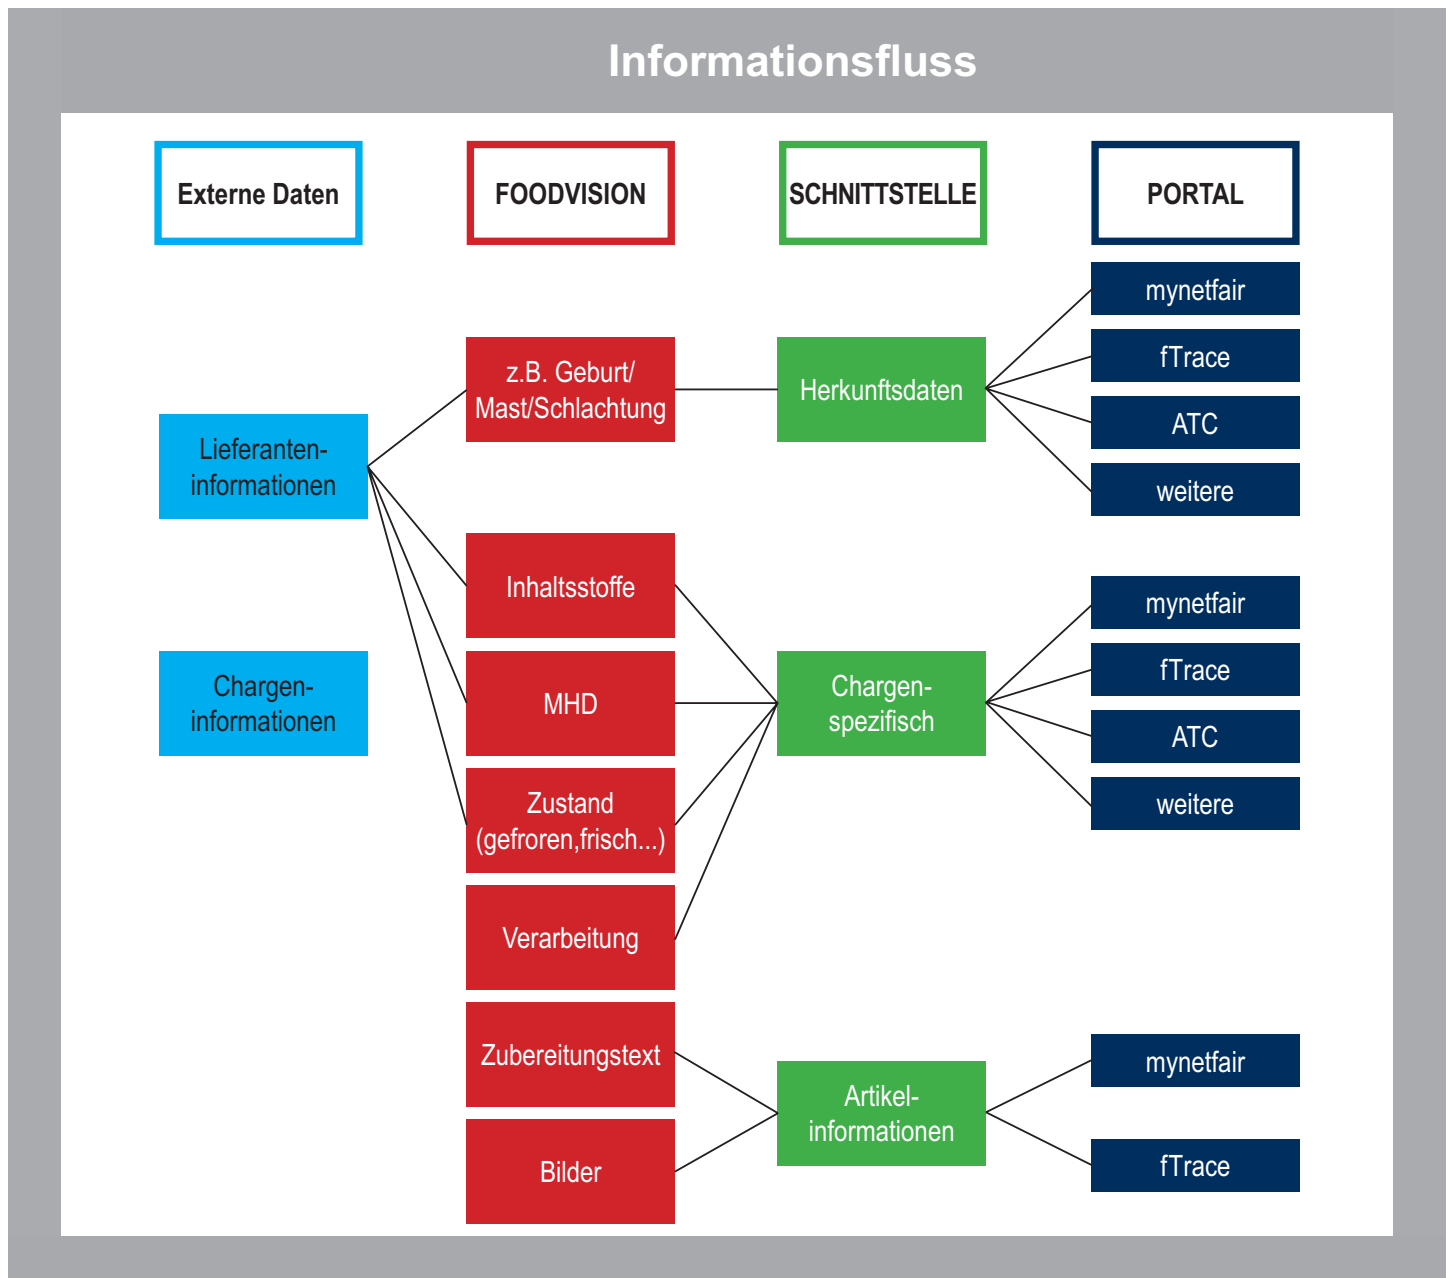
Informationsfluss

Externe Daten

FOODVISION

SCHNITTSTELLE

PORTAL

Lieferanten-informationen

Chargen-informationen

z.B. Geburt/ Mast/Schlachtung

Inhaltsstoffe

MHD

Zustand (gefroren,frisch...)

Verarbeitung

Zubereitungstext

Bilder

Herkunftsdaten

Chargen-spezifisch

Artikel-informationen

mynetfair

fTrace

ATC

weitere

mynetfair

fTrace

ATC

weitere

mynetfair

fTrace